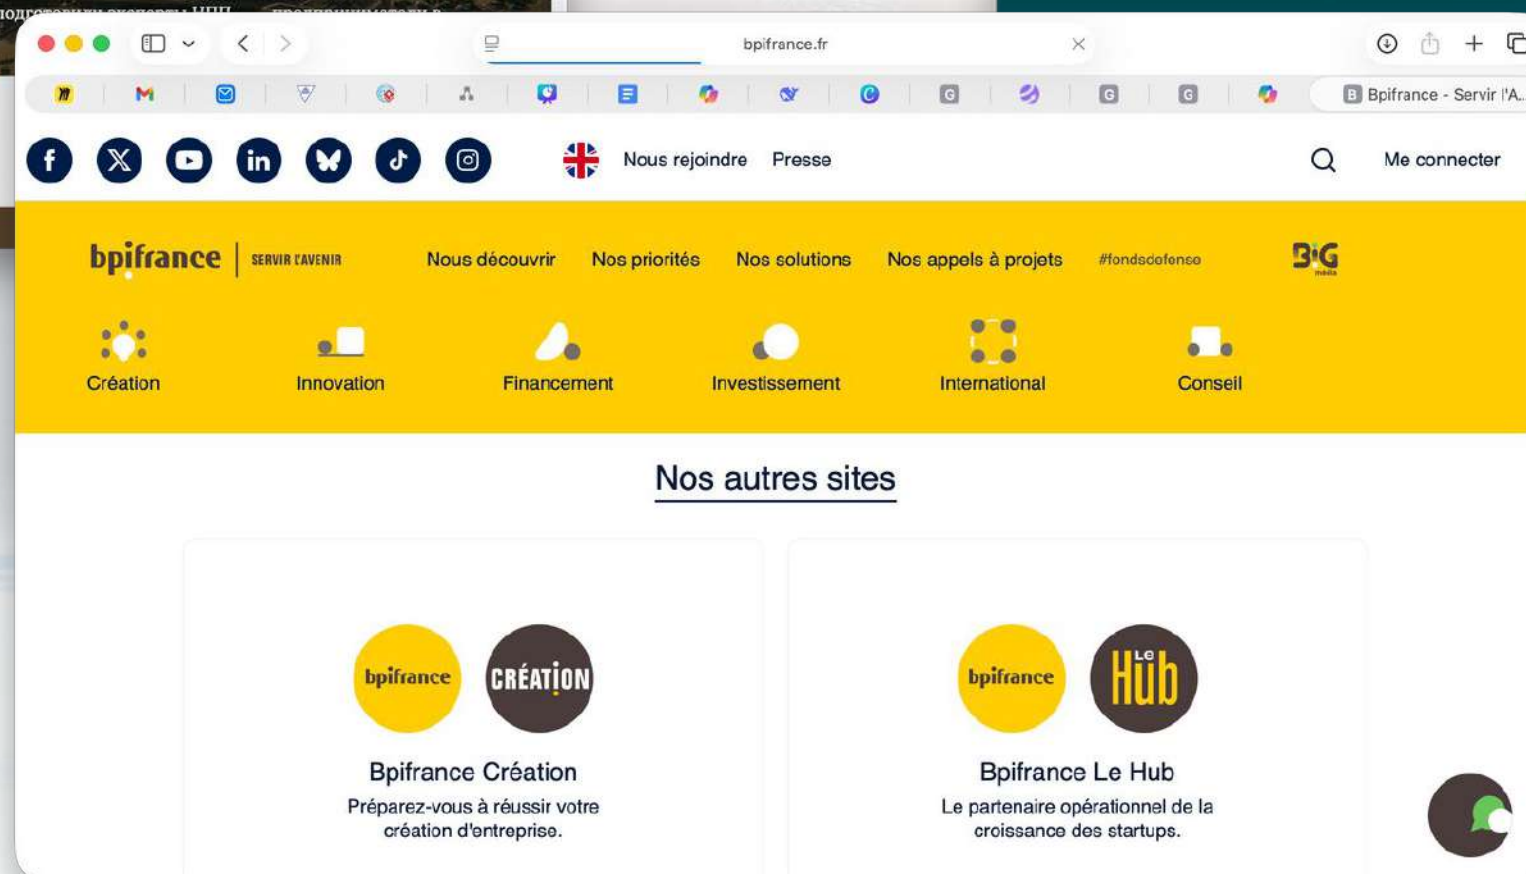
bpifrance.fr

Bpifrance - Servir l'A...

Nous rejoindre Presse

Me connecter

bpifrance | SERVIR L'AVENIR

Nous découvrir Nos priorités Nos solutions Nos appels à projets #fondsdefense

BIG média

Création Innovation Financement Investissement International Conseil

Nos autres sites

bpifrance CRÉATION

Bpifrance Création

Préparez-vous à réussir votre création d'entreprise.

bpifrance Le Hub

Bpifrance Le Hub

Le partenaire opérationnel de la croissance des startups.